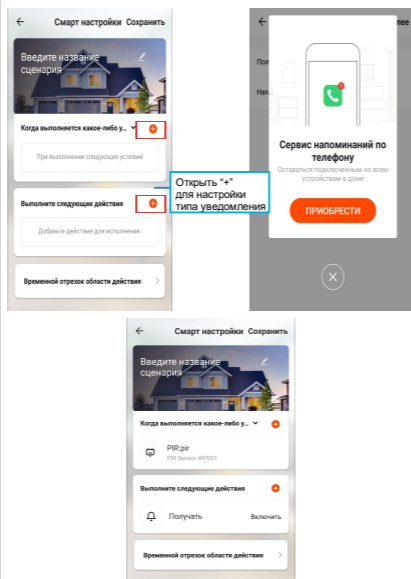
←
Смарт настройки
Сохранить

Введите название сценария

Когда выполняется какое-либо у...

При выполнении следующих условий

Выполните следующие действия

Добавьте действие для исполнения.

Временной отрезок области действия

Открыть "+" для настройки типа уведомления

←
Пол
Наз

Сервис напоминаний по телефону

Оставаться подключенным ко всем устройствам в доме

ПРИОБРЕСТИ

←
Смарт настройки
Сохранить

Введите название сценария

Когда выполняется какое-либо у...

PIR:pir
PIR Sensor WP001

Выполните следующие действия

Получать
Включить

Временной отрезок области действия